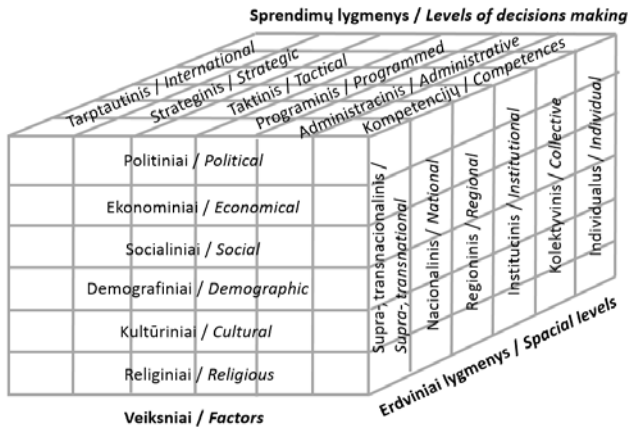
Sprendimų lygmenys / Levels of decisions making

Tarptautinis / International
Strateginis / Strategic
Taktinis / Tactical
Programinis / Programmed
Administracinis / Administrative
Kompetencijų / Competences

Politiniai / Political
Ekonominiai / Economical
Socialiniai / Social
Demografiniai / Demographic
Kultūriniai / Cultural
Religiniai / Religious

Supra-transnacionalinis / Supra-transnational
Nacionalinis / National
Regioninis / Regional
Institucinis / Institutional
Kolektyvinis / Collective
Individualus / Individual

Veiksniai / Factors

Erdviniai lygmenys / Spacial levels